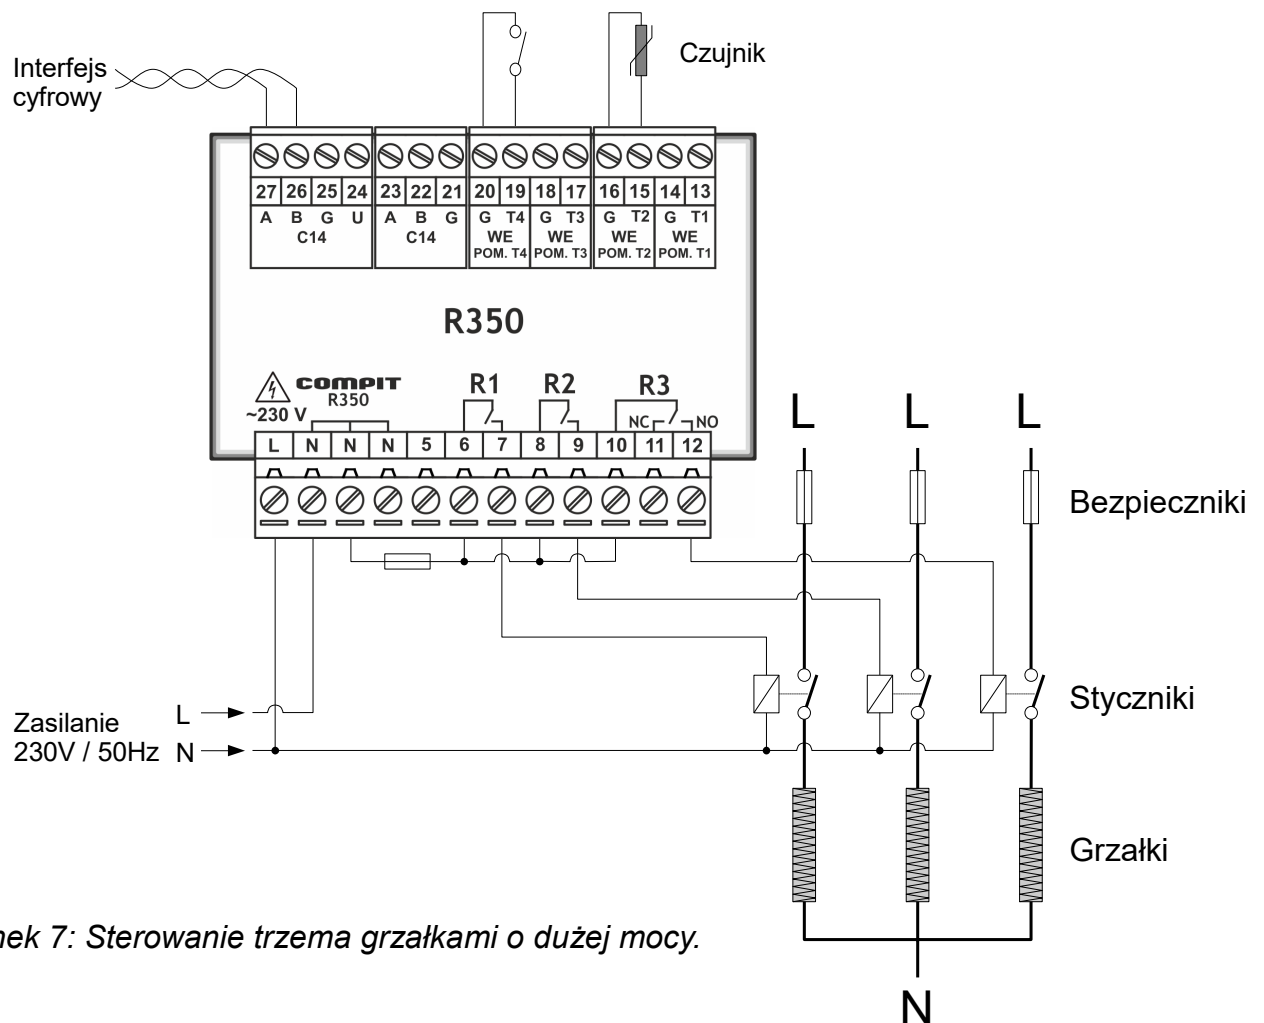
Interfejs cyfrowy

Czujnik

27 26 25 24
A B G U
C14

23 22 21
A B G
C14

20 19
G T4
WE
POM. T4

18 17
G T3
WE
POM. T3

16 15
G T2
WE
POM. T2

14 13
G T1
WE
POM. T1

R350

COMPIT
R350
~230 V

R1 R2 R3
NC NO

L N N N 5 6 7 8 9 10 11 12

L L L

Bezpieczniki

Stycznki

Zasilanie
230V / 50Hz

L
N

Grzałki

N

nek 7: Sterowanie trzema grzałkami o dużej mocy.